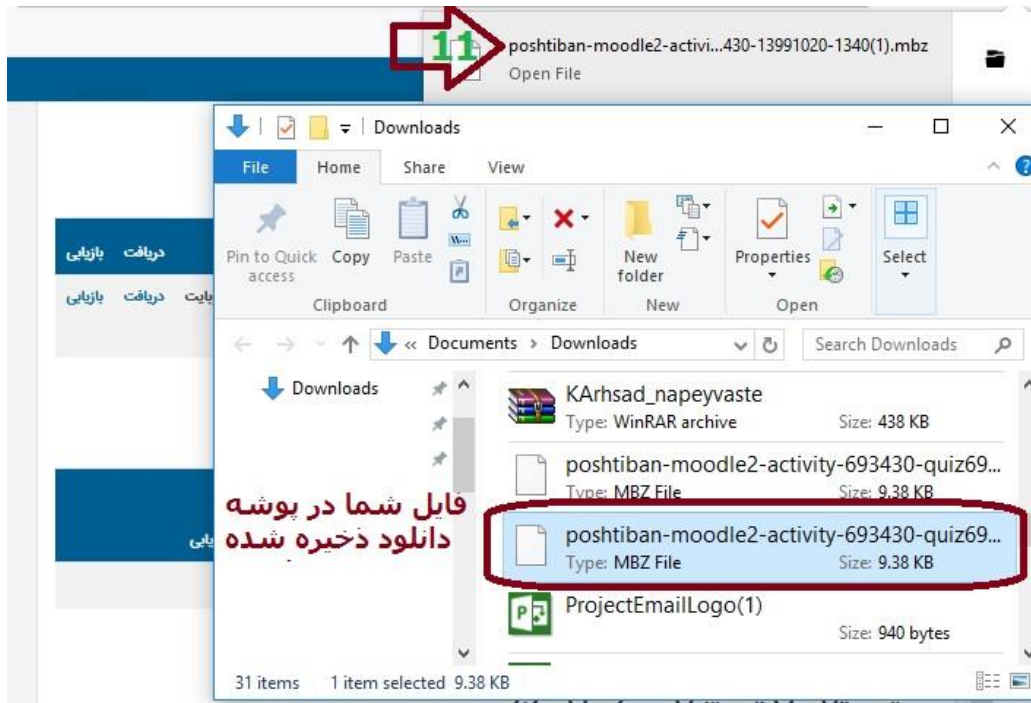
11

poshtiban-moodle2-activi...430-13991020-1340(1).mbz
Open File

Downloads

File Home Share View

Pin to Quick access
Copy
Paste
Clipboard

Organize

New folder
New

Properties
Open

Select

« Documents › Downloads
Search Downloads

Downloads

دریافت بازیابی
بایت دریافت بازیابی

KArhsad_napeyvaste
Type: WinRAR archive Size: 438 KB

poshtiban-moodle2-activity-693430-quiz69...
Type: MBZ File Size: 9.38 KB

فایل شما در پوشه دانلود ذخیره شده

poshtiban-moodle2-activity-693430-quiz69...
Type: MBZ File Size: 9.38 KB

ProjectEmailLogo(1)
Size: 940 bytes

31 items 1 item selected 9.38 KB